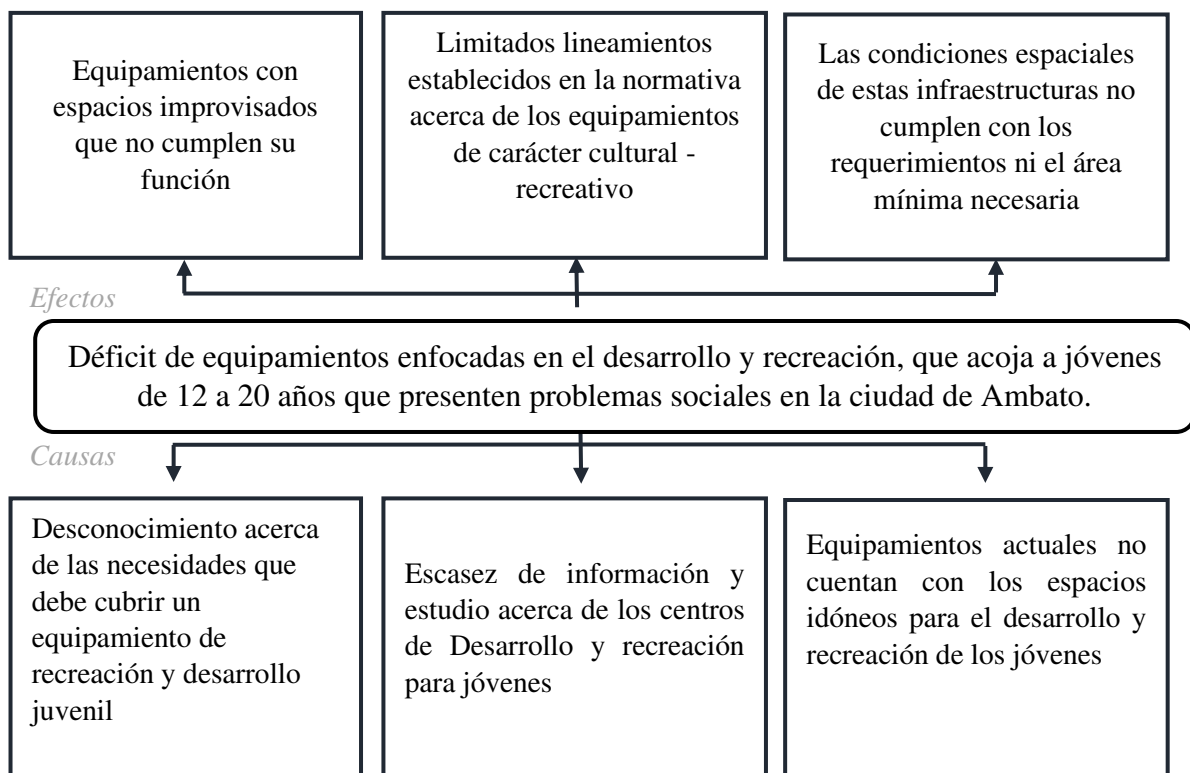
Equipamientos con espacios improvisados que no cumplen su función

Limitados lineamientos establecidos en la normativa acerca de los equipamientos de carácter cultural - recreativo

Las condiciones espaciales de estas infraestructuras no cumplen con los requerimientos ni el área mínima necesaria

Efectos

Déficit de equipamientos enfocadas en el desarrollo y recreación, que acoja a jóvenes de 12 a 20 años que presenten problemas sociales en la ciudad de Ambato.

Causas

Desconocimiento acerca de las necesidades que debe cubrir un equipamiento de recreación y desarrollo juvenil

Escasez de información y estudio acerca de los centros de Desarrollo y recreación para jóvenes

Equipamientos actuales no cuentan con los espacios idóneos para el desarrollo y recreación de los jóvenes